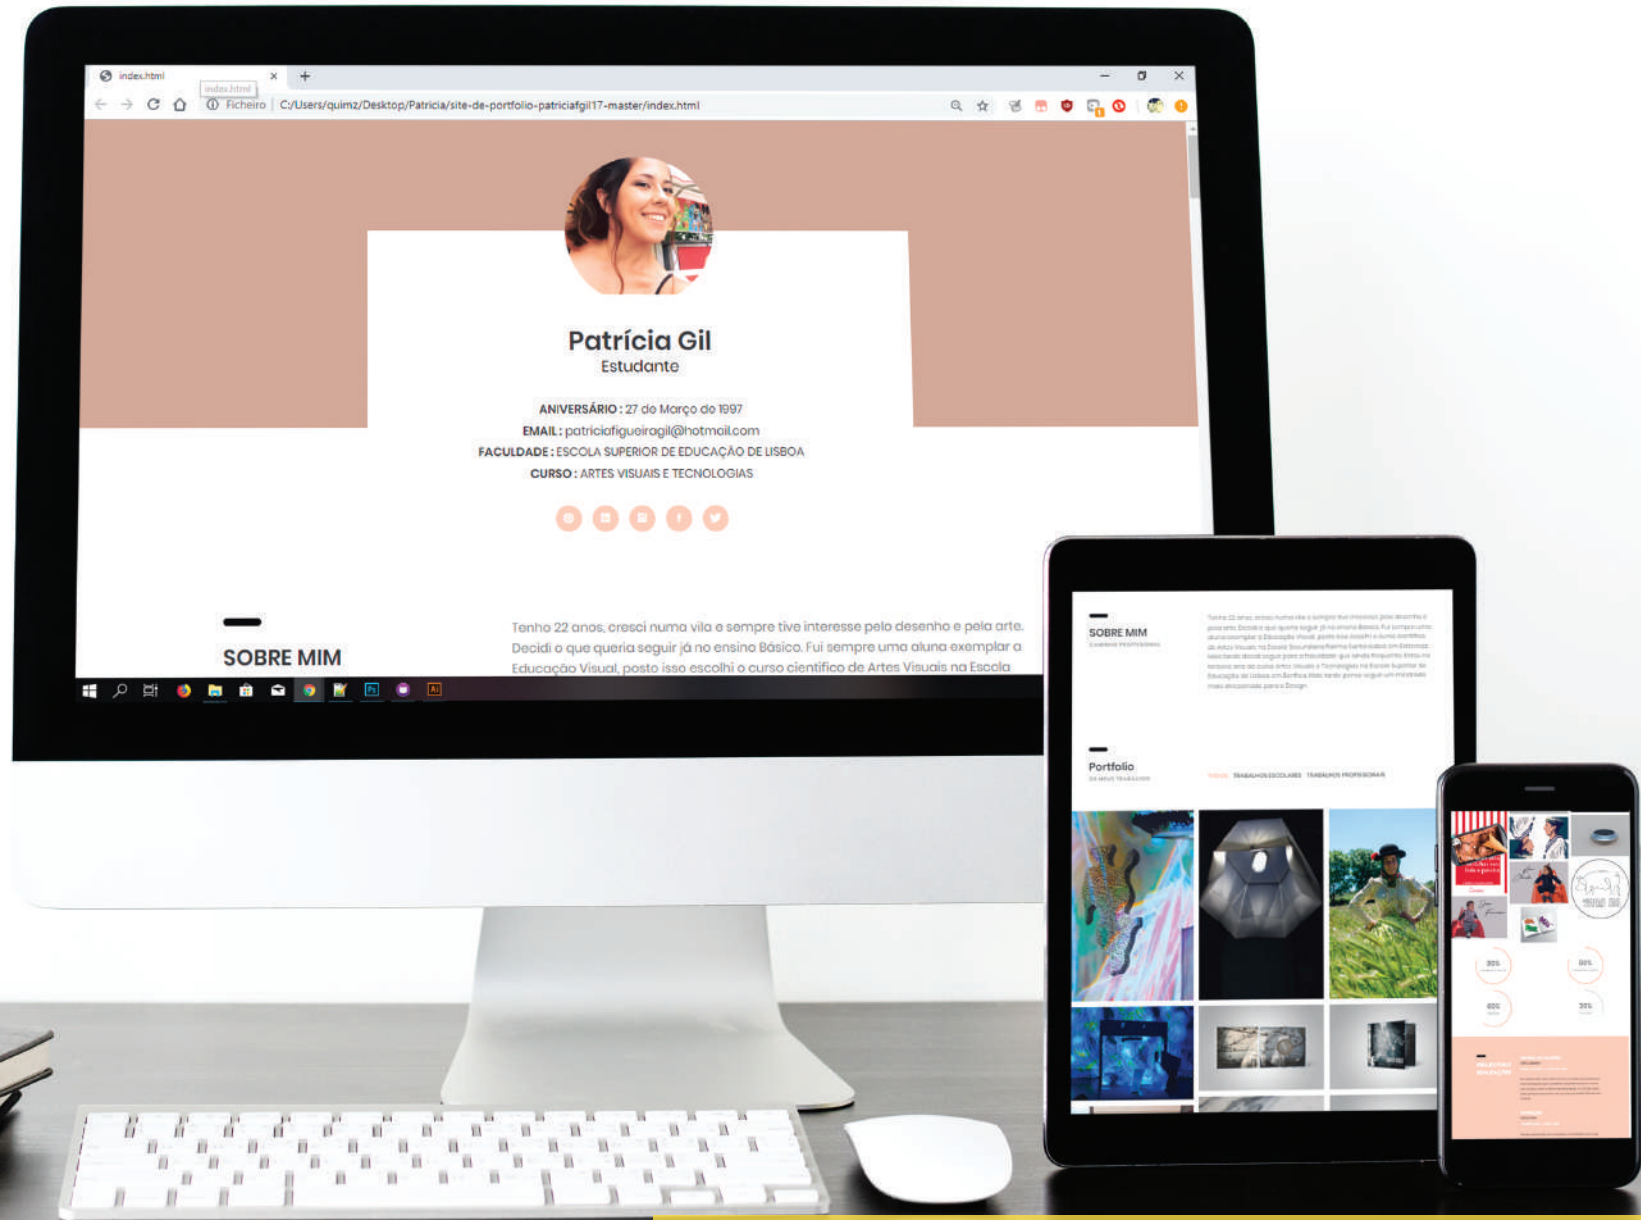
index.html
index.html
Ficheiro | C:/Users/quimz/Desktop/Patricia/site-de-portfolio-patriciafgil17-master/index.html

Patrícia Gil
Estudante

ANIVERSÁRIO : 27 de Março de 1997
EMAIL : patriciafigueiragil@hotmail.com
FACULDADE : ESCOLA SUPERIOR DE EDUCAÇÃO DE LISBOA
CURSO : ARTES VISUAIS E TECNOLOGIAS

SOBRE MIM

Tenho 22 anos, cresci numa vila e sempre tive interesse pelo desenho e pela arte. Decidi o que queria seguir já no ensino Básico. Fui sempre uma aluna exemplar a Educação Visual, posto isso escolhi o curso científico de Artes Visuais na Escola

SOBRE MIM
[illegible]

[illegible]

Portfolio
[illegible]
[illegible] TRABALHOS ESCOLARES TRABALHOS PROFISSIONAIS

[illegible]